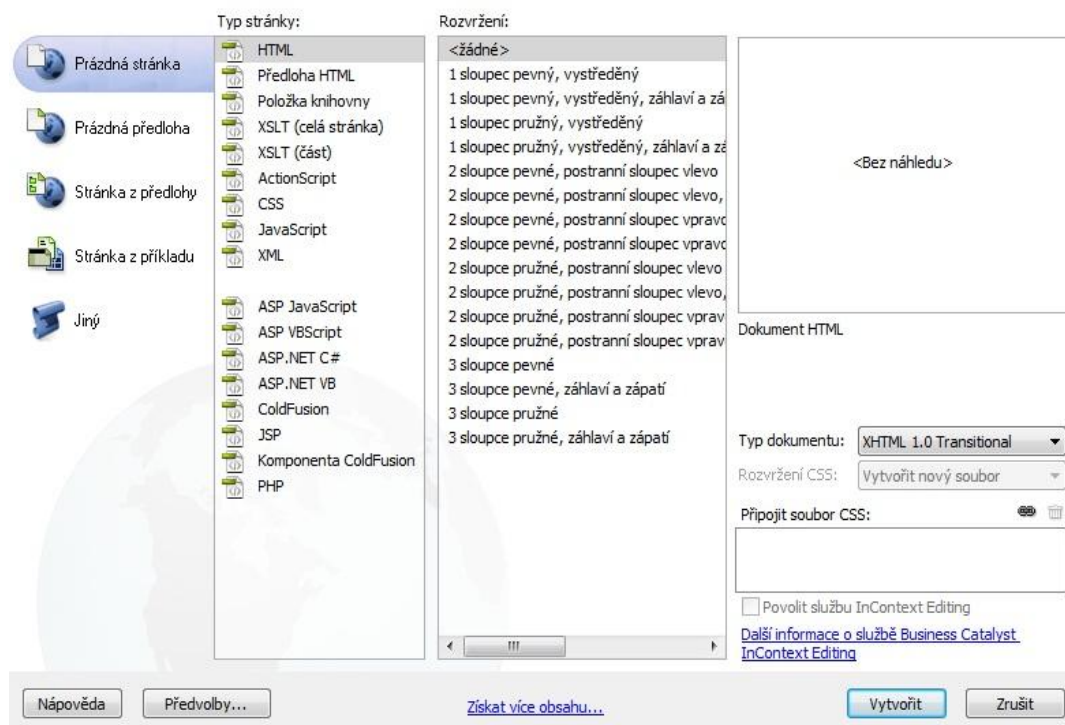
Prázdná stránka
Prázdná předloha
Stránka z předlohy
Stránka z příkladu
Jiný

Typ stránky:
HTML
Předloha HTML
Položka knihovny
XSLT (celá stránka)
XSLT (část)
ActionScript
CSS
JavaScript
XML

ASP JavaScript
ASP VBScript
ASP.NET C#
ASP.NET VB
ColdFusion
JSP
Komponenta ColdFusion
PHP

Rozvržení:
<žádné>
1 sloupec pevný, vystředěný
1 sloupec pevný, vystředěný, záhlaví a zá
1 sloupec pružný, vystředěný
1 sloupec pružný, vystředěný, záhlaví a zá
2 sloupce pevné, postranní sloupec vlevo
2 sloupce pevné, postranní sloupec vlevo,
2 sloupce pevné, postranní sloupec vpravo
2 sloupce pevné, postranní sloupec vpravo
2 sloupce pružné, postranní sloupec vlevo
2 sloupce pružné, postranní sloupec vlevo,
2 sloupce pružné, postranní sloupec vprav
2 sloupce pružné, postranní sloupec vprav
3 sloupce pevné
3 sloupce pevné, záhlaví a zápatí
3 sloupce pružné
3 sloupce pružné, záhlaví a zápatí

<Bez náhledu>

Dokument HTML

Typ dokumentu: XHTML 1.0 Transitional
Rozvržení CSS: Vytvořit nový soubor
Připojit soubor CSS:
Povolit službu InContext Editing
Další informace o službě Business Catalyst InContext Editing

Nápověda
Předvolby...
Získat více obsahu...
Vytvořit
Zrušit